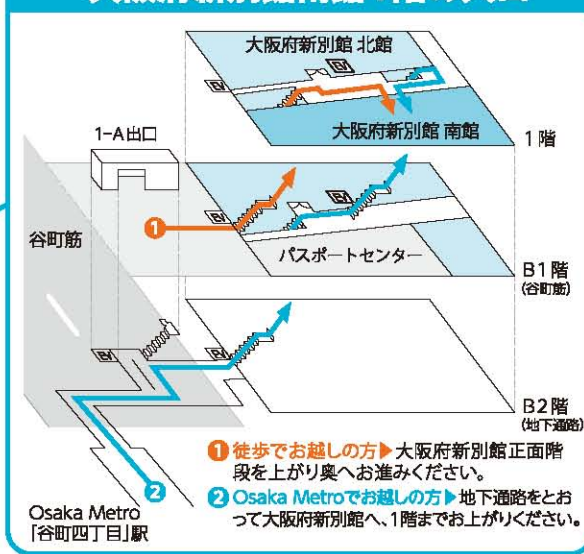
大阪府新別館 北館

EV

大阪府新別館 南館

1階

1-A出口

谷町筋

EV

1

パスポートセンター

B1階
(谷町筋)

EV

EV

B2階
(地下通路)

1 徒歩でお越しの方▶大阪府新別館正面階段を上がり奥へお進みください。

2 Osaka Metroでお越しの方▶地下通路をとおって大阪府新別館へ、1階までお上がりください。

2

Osaka Metro
「谷町四丁目」駅